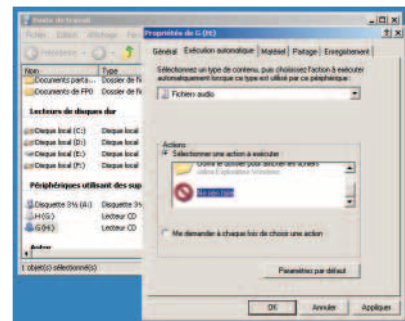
Poste de travail
Fichier Edition Affichage Favoris
Précédente
Nom
Type
Documents partagés
Dossier de fi
Documents de FPO
Dossier de fi
Lecteurs de disques durs
Disque local (C:)
Disque local
Disque local (D:)
Disque local
Disque local (E:)
Disque local
Disque local (F:)
Disque local
Périphériques utilisant des supports amovibles
Disquette 3½ (A:)
Disquette 3½
H(G:)
Lecteur CD
G(H:)
Lecteur CD
Autre
1 objet(s) sélectionné(s)

Propriétés de G (H:)
Général
Exécution automatique
Matériel
Partage
Enregistrement
Sélectionnez un type de contenu, puis choisissez l'action à exécuter automatiquement lorsque ce type est utilisé par ce périphérique :
Fichiers audio
Actions
Sélectionner une action à exécuter
Ouvrir le dossier pour afficher les fichiers utilise l'Explorateur Windows
Ne rien faire
Me demander à chaque fois de choisir une action
Paramètres par défaut
OK
Annuler
Appliquer